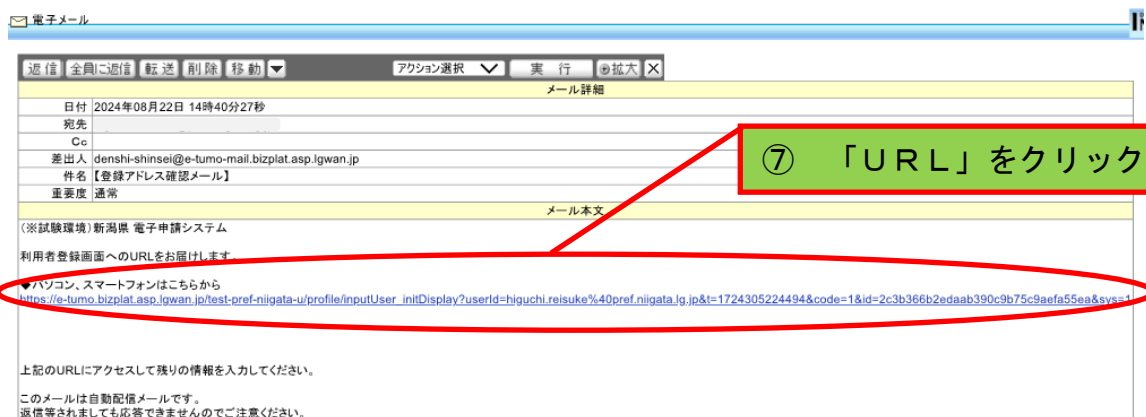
電子メール

返信 全員に返信 転送 削除 移動

アクション選択 実行 拡大

メール詳細

| | |
|---|---|
| 日付 | 2024年08月22日 14時40分27秒 |
| 宛先 | |
| Cc | |
| 差出人 | denshi-shinsei@e-tumo-mail.bizplat.asp.lgwan.jp |
| 件名 | 【登録アドレス確認メール】 |
| 重要度 | 通常 |

⑦ 「URL」をクリック

メール本文

(※試験環境)新潟県 電子申請システム

利用者登録画面へのURLをお届けします。

◆パソコン、スマートフォンはこちらから
https://e-tumo.bizplat.asp.lgwan.jp/test-pref-niigata-u/profile/inputUser_initDisplay?userId=higuchi.reisuke%40pref.niigata.lg.jp&t=1724305224494&code=1&id=2c3b366b2edaab390c9b75c9aefa55ea&sys=1

上記のURLにアクセスして残りの情報を入力してください。

このメールは自動配信メールです。
返信等されましても応答できませんのでご注意ください。